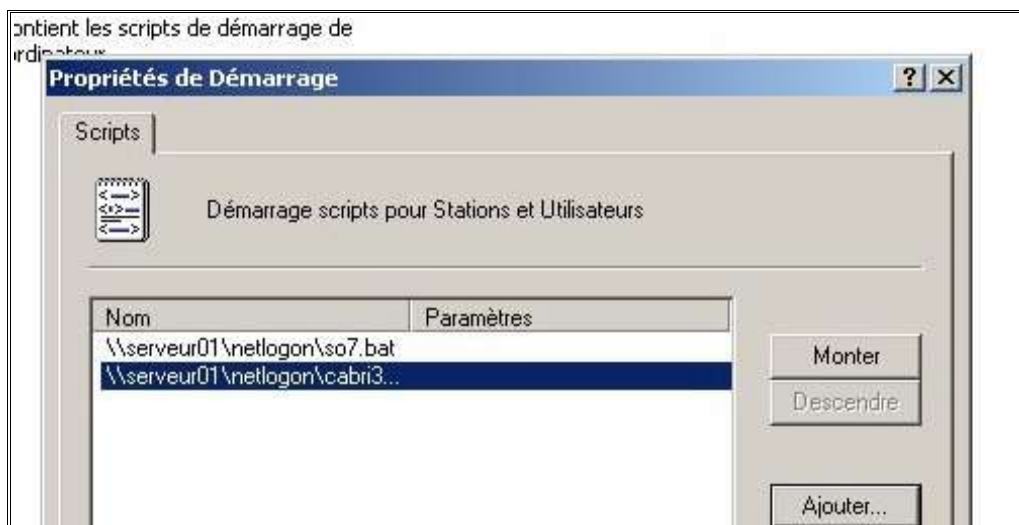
ontient les scripts de démarrage de
rdinateur

Propriétés de Démarrage

? X

Scripts

Démarrage scripts pour Stations et Utilisateurs

| Nom | Paramètres |
|---|---|
| \\serveur01\netlogon\so7.bat | |
| \\serveur01\netlogon\cabri3... | |

Monter

Descendre

Ajouter...